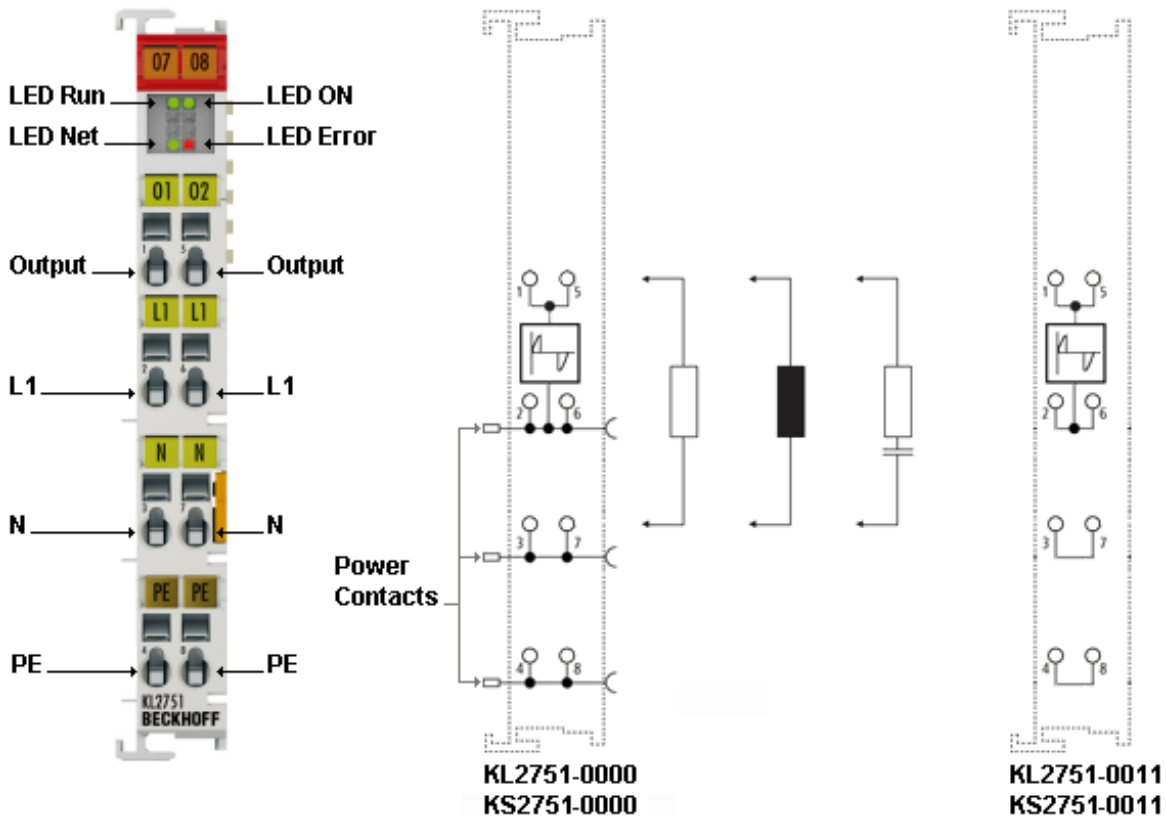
07 08

LED Run

LED ON

LED Net

LED Error

01 02

1 5

Output

Output

L1 L1

2 6

L1

L1

N N

3 7

N

N

PE PE

4 8

PE

PE

KL2751
BECKHOFF

1 5

2 6

3 7

4 8

Power Contacts

KL2751-0000
KS2751-0000

1 5

2 6

3 7

4 8

KL2751-0011
KS2751-0011